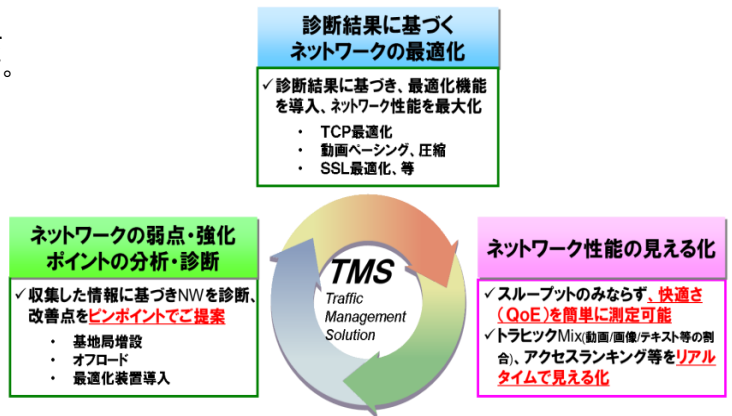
診断結果に基づく
ネットワークの最適化

✓診断結果に基づき、最適化機能を導入、ネットワーク性能を最大化

・ TCP最適化
・ 動画ペーシング、圧縮
・ SSL最適化、等

ネットワークの弱点・強化ポイントの分析・診断

✓収集した情報に基づきNWを診断、改善点をピンポイントでご提案

・ 基地局増設
・ オフロード
・ 最適化装置導入

TMS
Traffic Management Solution

ネットワーク性能の見える化

✓スループットのみならず、快適さ（QoE）を簡単に測定可能
✓トラヒックMix(動画/画像/テキスト等の割合)、アクセスランキング等をリアルタイムで見える化